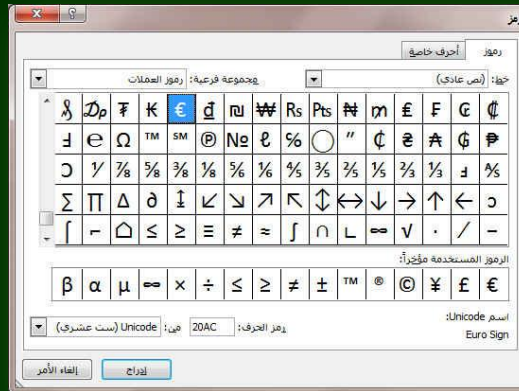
? X رموز

رموز | أحرف خاصة

خط: (نص عادي) | مجموعة فرعية: رموز العملات

| ₢ | ₣ | ₣ | £ | ₥ | ₦ | ₧ | ₨ | ₩ | ₪ | ₫ | € | ₭ | ₮ | ₯ | ₰ |
|---|---|---|---|---|---|---|---|---|---|---|---|---|---|---|---|
| ₱ | ₲ | ₳ | ₴ | ₵ | ″ | ◯ | % | ℓ | № | ℗ | ℠ | ™ | Ω | ℮ | Ⅎ |
| ⅍ | ⅎ | ⅓ | ⅔ | ⅕ | ⅖ | ⅗ | ⅘ | ⅙ | ⅚ | ⅛ | ⅜ | ⅝ | ⅞ | ⅟ | Ↄ |
| ↄ | ← | ↑ | → | ↓ | ↔ | ↕ | ↖ | ↗ | ↘ | ↙ | ↨ | ∂ | ∆ | ∏ | ∑ |
| − | ∕ | ∙ | √ | ∞ | ∟ | ∩ | ∫ | ≈ | ≠ | ≡ | ≤ | ≥ | ⌂ | ⌐ | ⌠ |

الرموز المستخدمة مؤخراً:

| € | £ | ¥ | © | ® | ™ | ± | ≠ | ≤ | ≥ | ÷ | × | ∞ | µ | α | β |
|---|---|---|---|---|---|---|---|---|---|---|---|---|---|---|---|

اسم Unicode:
Euro Sign

رمز الحرف: 20AC | من: Unicode (ست عشري)

إدراج | إلغاء الأمر